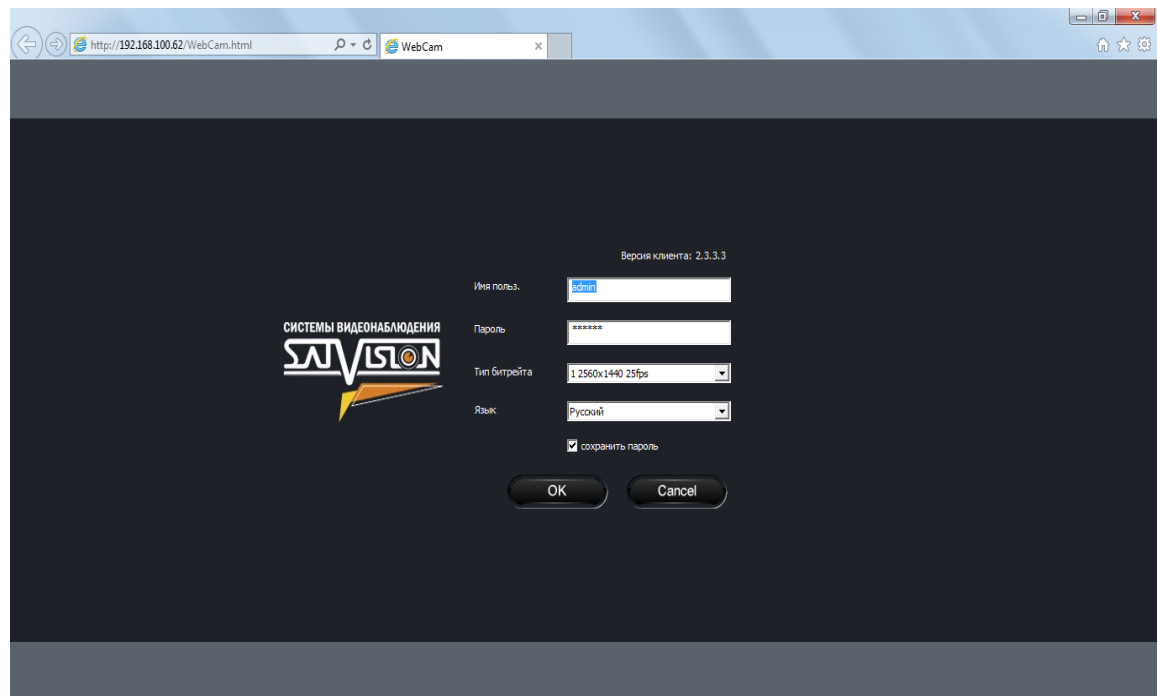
http://192.168.100.62/WebCam.html

WebCam

Версия клиента: 2.3.3.3

СИСТЕМЫ ВИДЕОНАБЛЮДЕНИЯ

SATVISION

Имя польз. admin

Пароль ******

Тип битрейта 1 2560x1440 25fps

Язык Русский

сохранить пароль

OK

Cancel